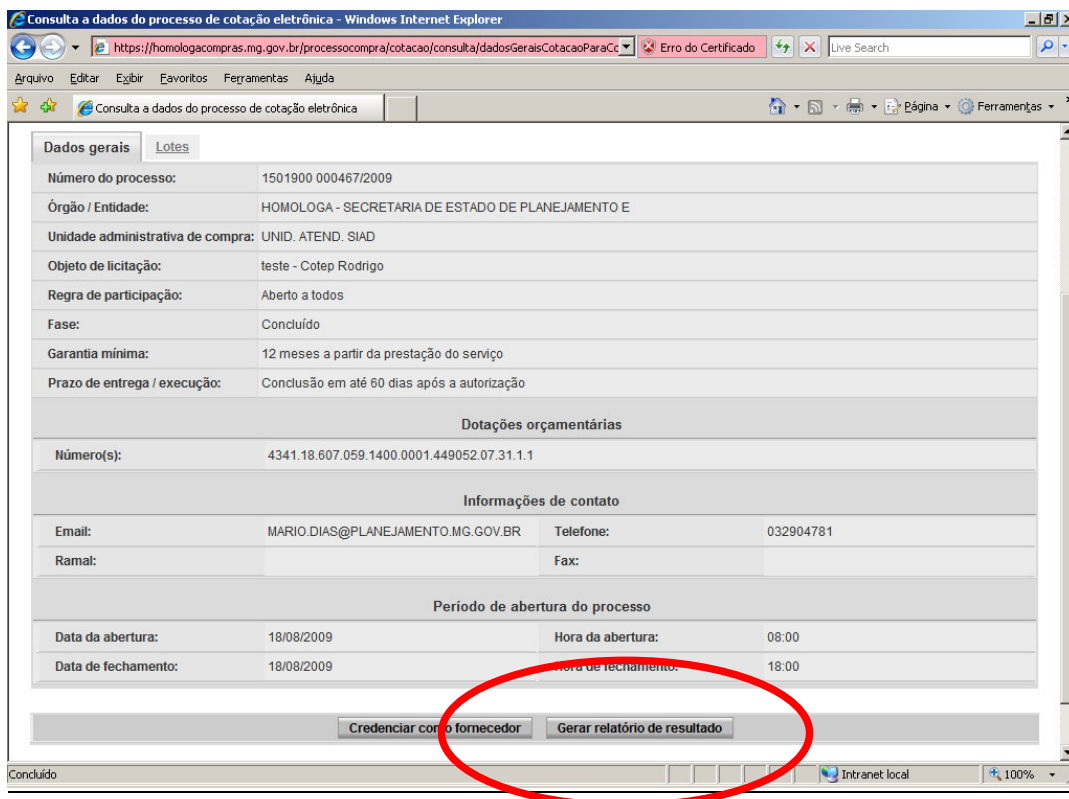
Consulta a dados do processo de cotação eletrônica - Windows Internet Explorer

https://homologacompras.mg.gov.br/processocompra/cotacao/consulta/dadosGeraisCotacaoParaCo

Erro do Certificado

Live Search

Arquivo Editar Exibir Favoritos Ferramentas Ajuda

Consulta a dados do processo de cotação eletrônica

Página Ferramentas

Dados gerais Lotes

| | |
|---|---|
| Número do processo: | 1501900 000467/2009 |
| Órgão / Entidade: | HOMOLOGA - SECRETARIA DE ESTADO DE PLANEJAMENTO E |
| Unidade administrativa de compra: | UNID. ATEND. SIAD |
| Objeto de licitação: | teste - Cotep Rodrigo |
| Regra de participação: | Aberto a todos |
| Fase: | Concluído |
| Garantia mínima: | 12 meses a partir da prestação do serviço |
| Prazo de entrega / execução: | Conclusão em até 60 dias após a autorização |

Dotações orçamentárias

| | |
|---|---|
| Número(s): | 4341.18.607.059.1400.0001.449052.07.31.1.1 |

Informações de contato

| | | | |
|---|---|---|---|
| Email: | MARIO.DIAS@PLANEJAMENTO.MG.GOV.BR | Telefone: | 032904781 |
| Ramal: | | Fax: | |

Período de abertura do processo

| | | | |
|---|---|---|---|
| Data da abertura: | 18/08/2009 | Hora da abertura: | 08:00 |
| Data de fechamento: | 18/08/2009 | Hora de fechamento: | 18:00 |

Credenciar como fornecedor Gerar relatório de resultado

Concluído Intranet local 100%